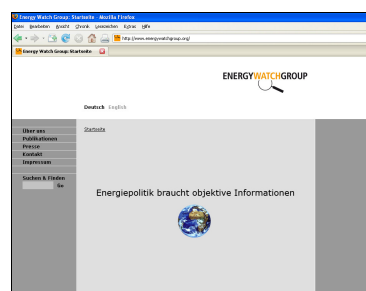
Energy Watch Group: Startseite - Mozilla Firefox

Datei Bearbeiten Ansicht Chronik Lesezeichen Extras Hilfe

http://www.energywatchgroup.org/

Energy Watch Group: Startseite

ENERGYWATCHGROUP

Deutsch English

Über uns
Publikationen
Presse
Kontakt
Impressum

Suchen & Finden

Go

Startseite

Energiepolitik braucht objektive Informationen